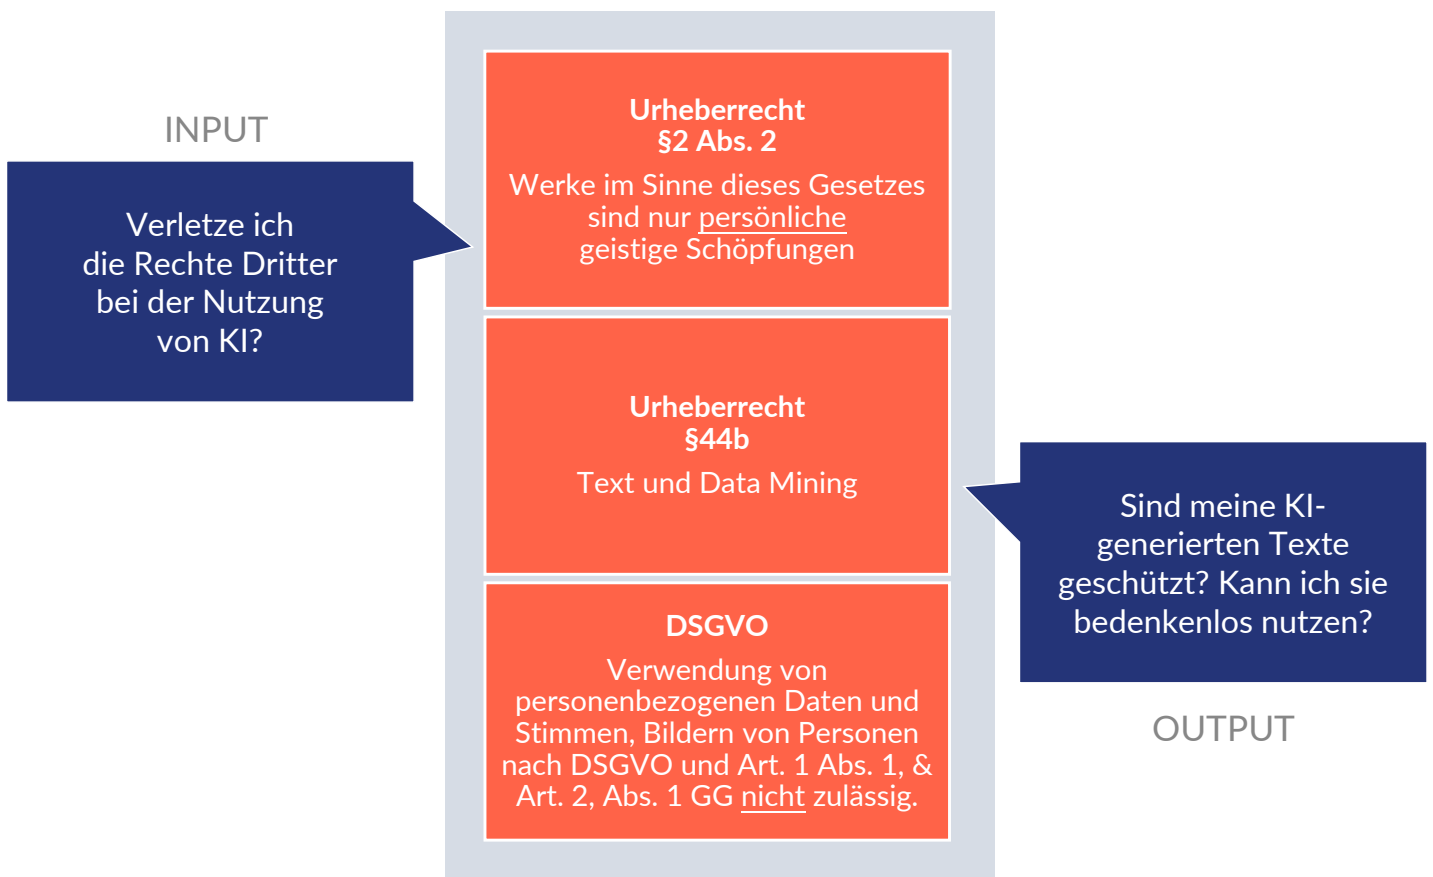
INPUT

Verletze ich die Rechte Dritter bei der Nutzung von KI?

Urheberrecht
§2 Abs. 2

Werke im Sinne dieses Gesetzes sind nur persönliche geistige Schöpfungen

Urheberrecht
§44b

Text und Data Mining

DSGVO

Verwendung von personenbezogenen Daten und Stimmen, Bildern von Personen nach DSGVO und Art. 1 Abs. 1, & Art. 2, Abs. 1 GG nicht zulässig.

Sind meine KI-generierten Texte geschützt? Kann ich sie bedenkenlos nutzen?

OUTPUT